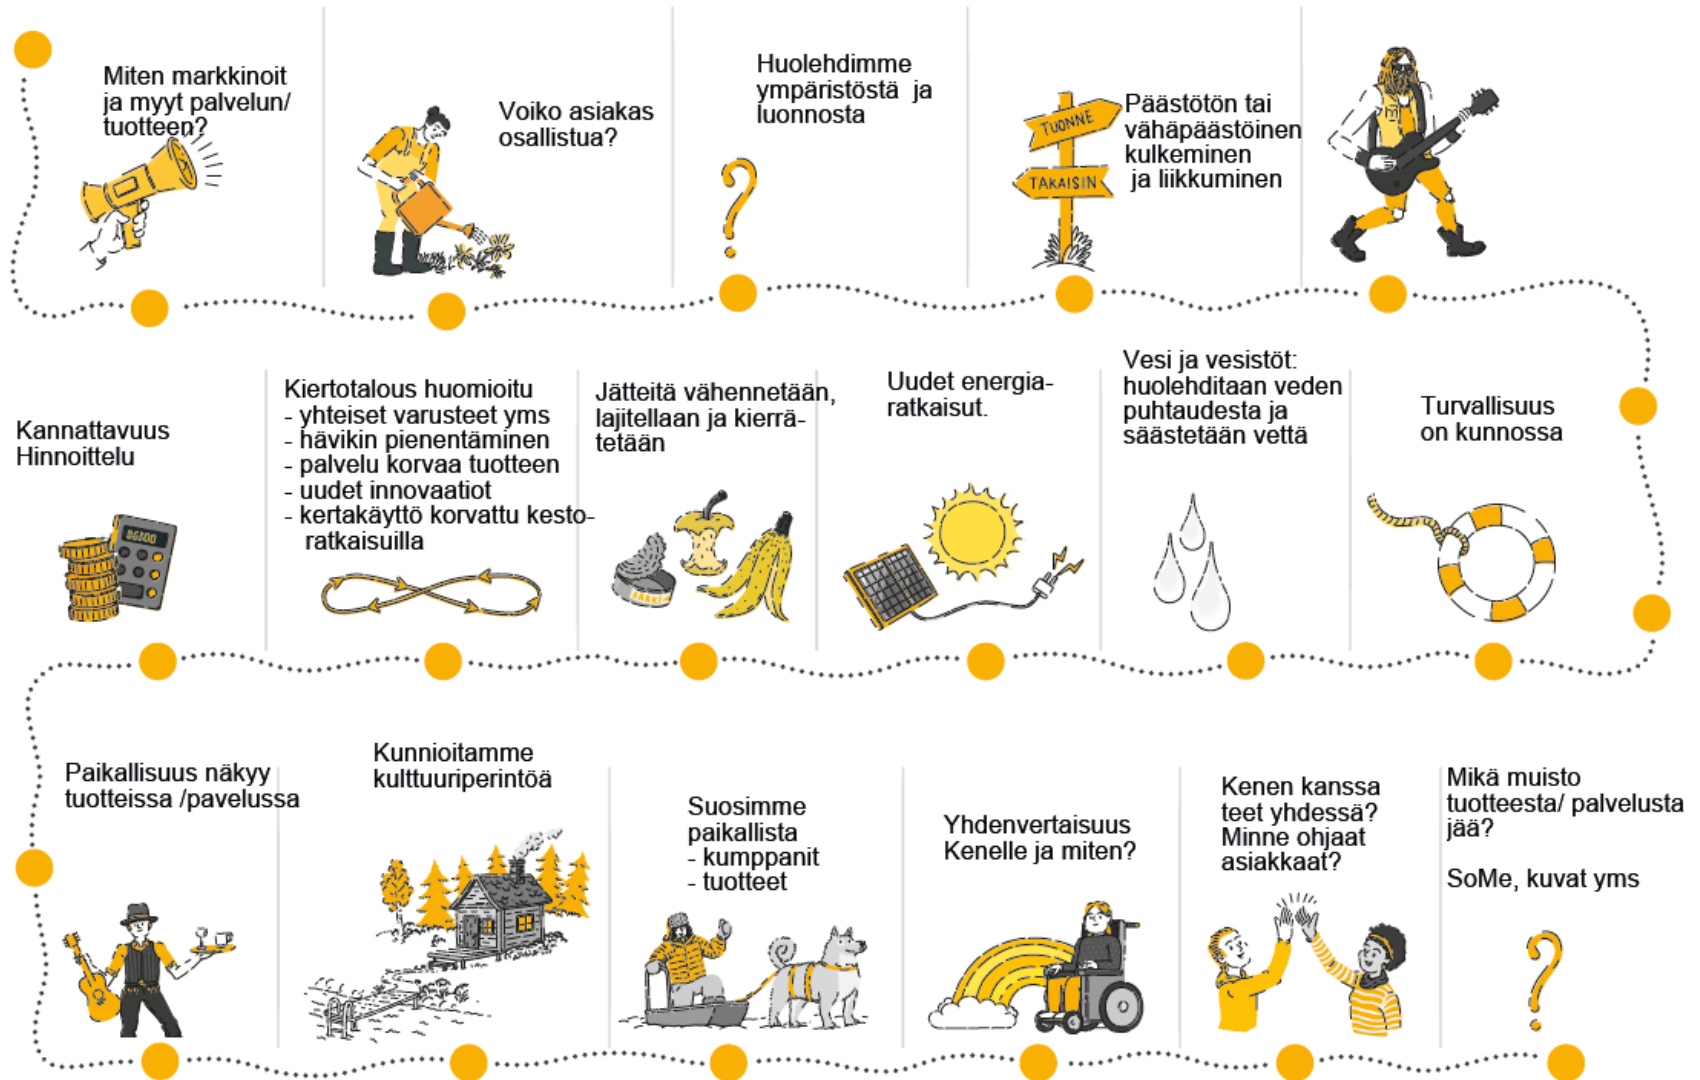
Miten markkinoit ja myyt palvelun/ tuotteen?

Voiko asiakas osallistua?

Huolehdimme ympäristöstä ja luonnosta

?

TUONNE

TAKAISIN

Päästötön tai vähäpäästöinen kulkeminen ja liikkuminen

Kannattavuus Hinnoittelu

Kiertotalous huomioitu
- yhteiset varusteet yms
- hävikin pienentäminen
- palvelu korvaa tuotteen
- uudet innovaatiot
- kertakäyttö korvattu kestoratkaisuilla

Jätteitä vähennetään, lajitellaan ja kierrätetään

Uudet energiaratkaisut.

Vesi ja vesistöt: huolehditaan veden puhtaudesta ja säästetään vettä

Turvallisuus on kunnossa

Paikallisuus näkyy tuotteissa /pavelussa

Kunnioitamme kulttuuriperintöä

Suosimme paikallista
- kumppanit
- tuotteet

Yhdenvertaisuus Kenelle ja miten?

Kenen kanssa teet yhdessä? Minne ohjaat asiakkaat?

Mikä muisto tuotteesta/ palvelusta jää?

SoMe, kuvat yms

?